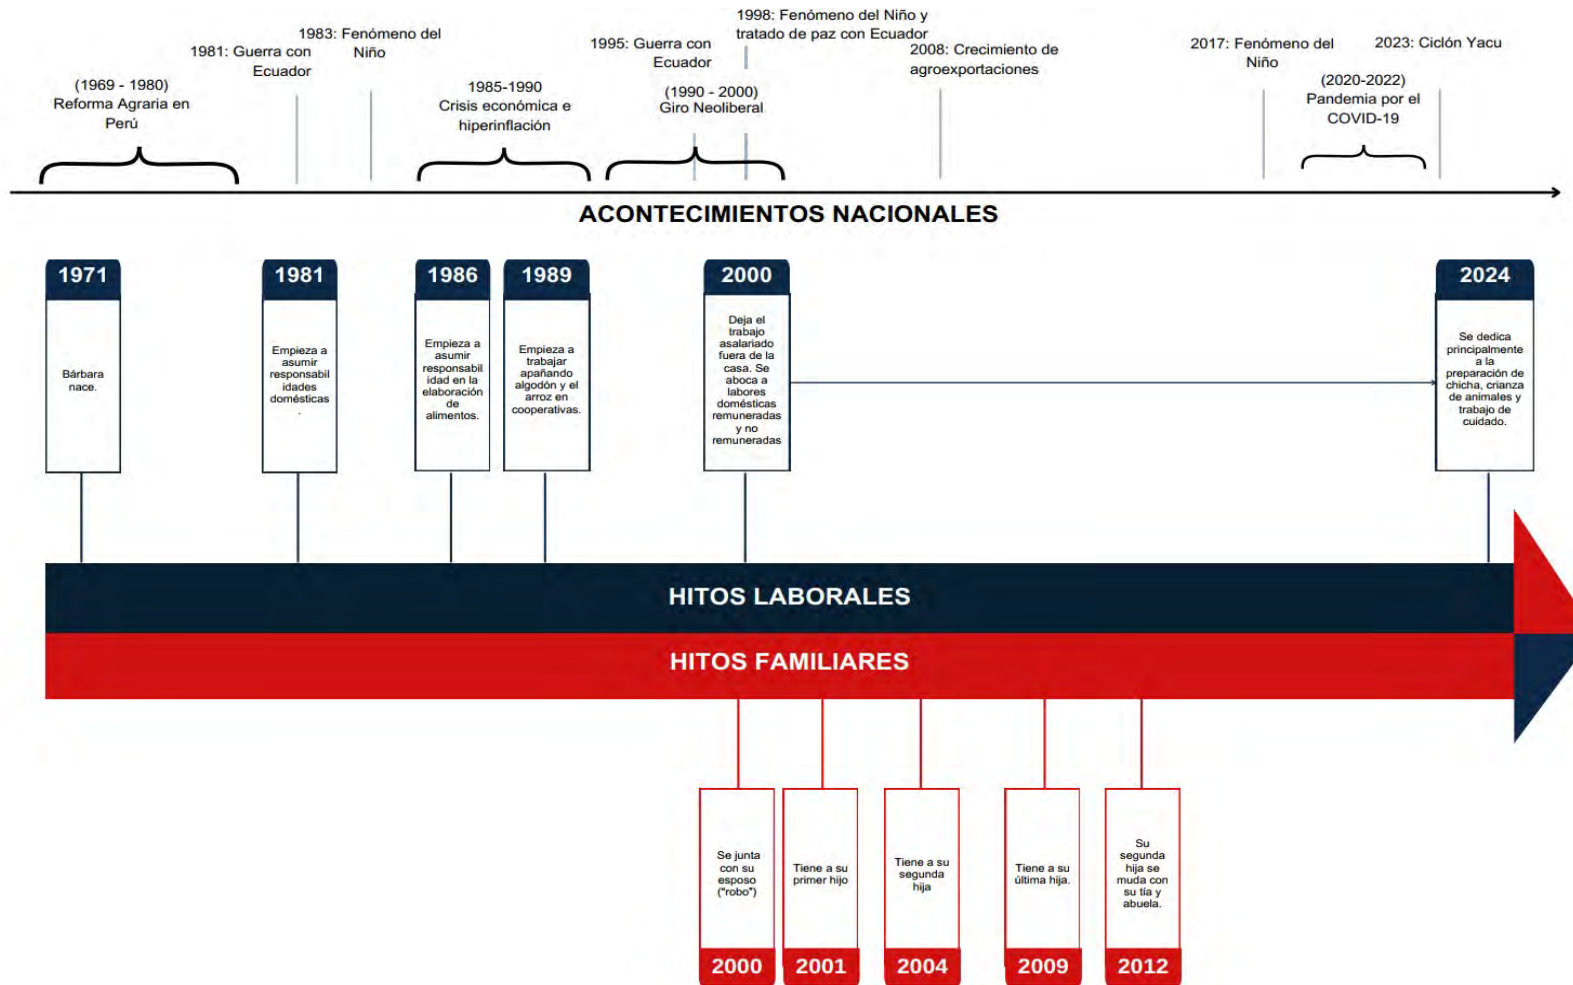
(1969 - 1980)
Reforma Agraria en Perú

1981: Guerra con Ecuador

1983: Fenómeno del Niño

1985-1990
Crisis económica e hiperinflación

1995: Guerra con Ecuador

(1990 - 2000)
Giro Neoliberal

1998: Fenómeno del Niño y tratado de paz con Ecuador

2008: Crecimiento de agroexportaciones

2017: Fenómeno del Niño

(2020-2022)
Pandemia por el COVID-19

2023: Ciclón Yacu

ACONTECIMIENTOS NACIONALES

1971
Bárbara nace.

1981
Empieza a asumir responsabilidades domésticas.

1986
Empieza a asumir responsabilidad en la elaboración de alimentos.

1989
Empieza a trabajar apañando algodón y el arroz en cooperativas.

2000
Deja el trabajo asalariado fuera de la casa. Se aboca a labores domésticas remuneradas y no remuneradas

2024
Se dedica principalmente a la preparación de chicha, crianza de animales y trabajo de cuidado.

HITOS LABORALES

HITOS FAMILIARES

Se junta con su esposo ("robo")
2000

Tiene a su primer hijo
2001

Tiene a su segunda hija
2004

Tiene a su última hija.
2009

Su segunda hija se muda con su tía y abuela.
2012